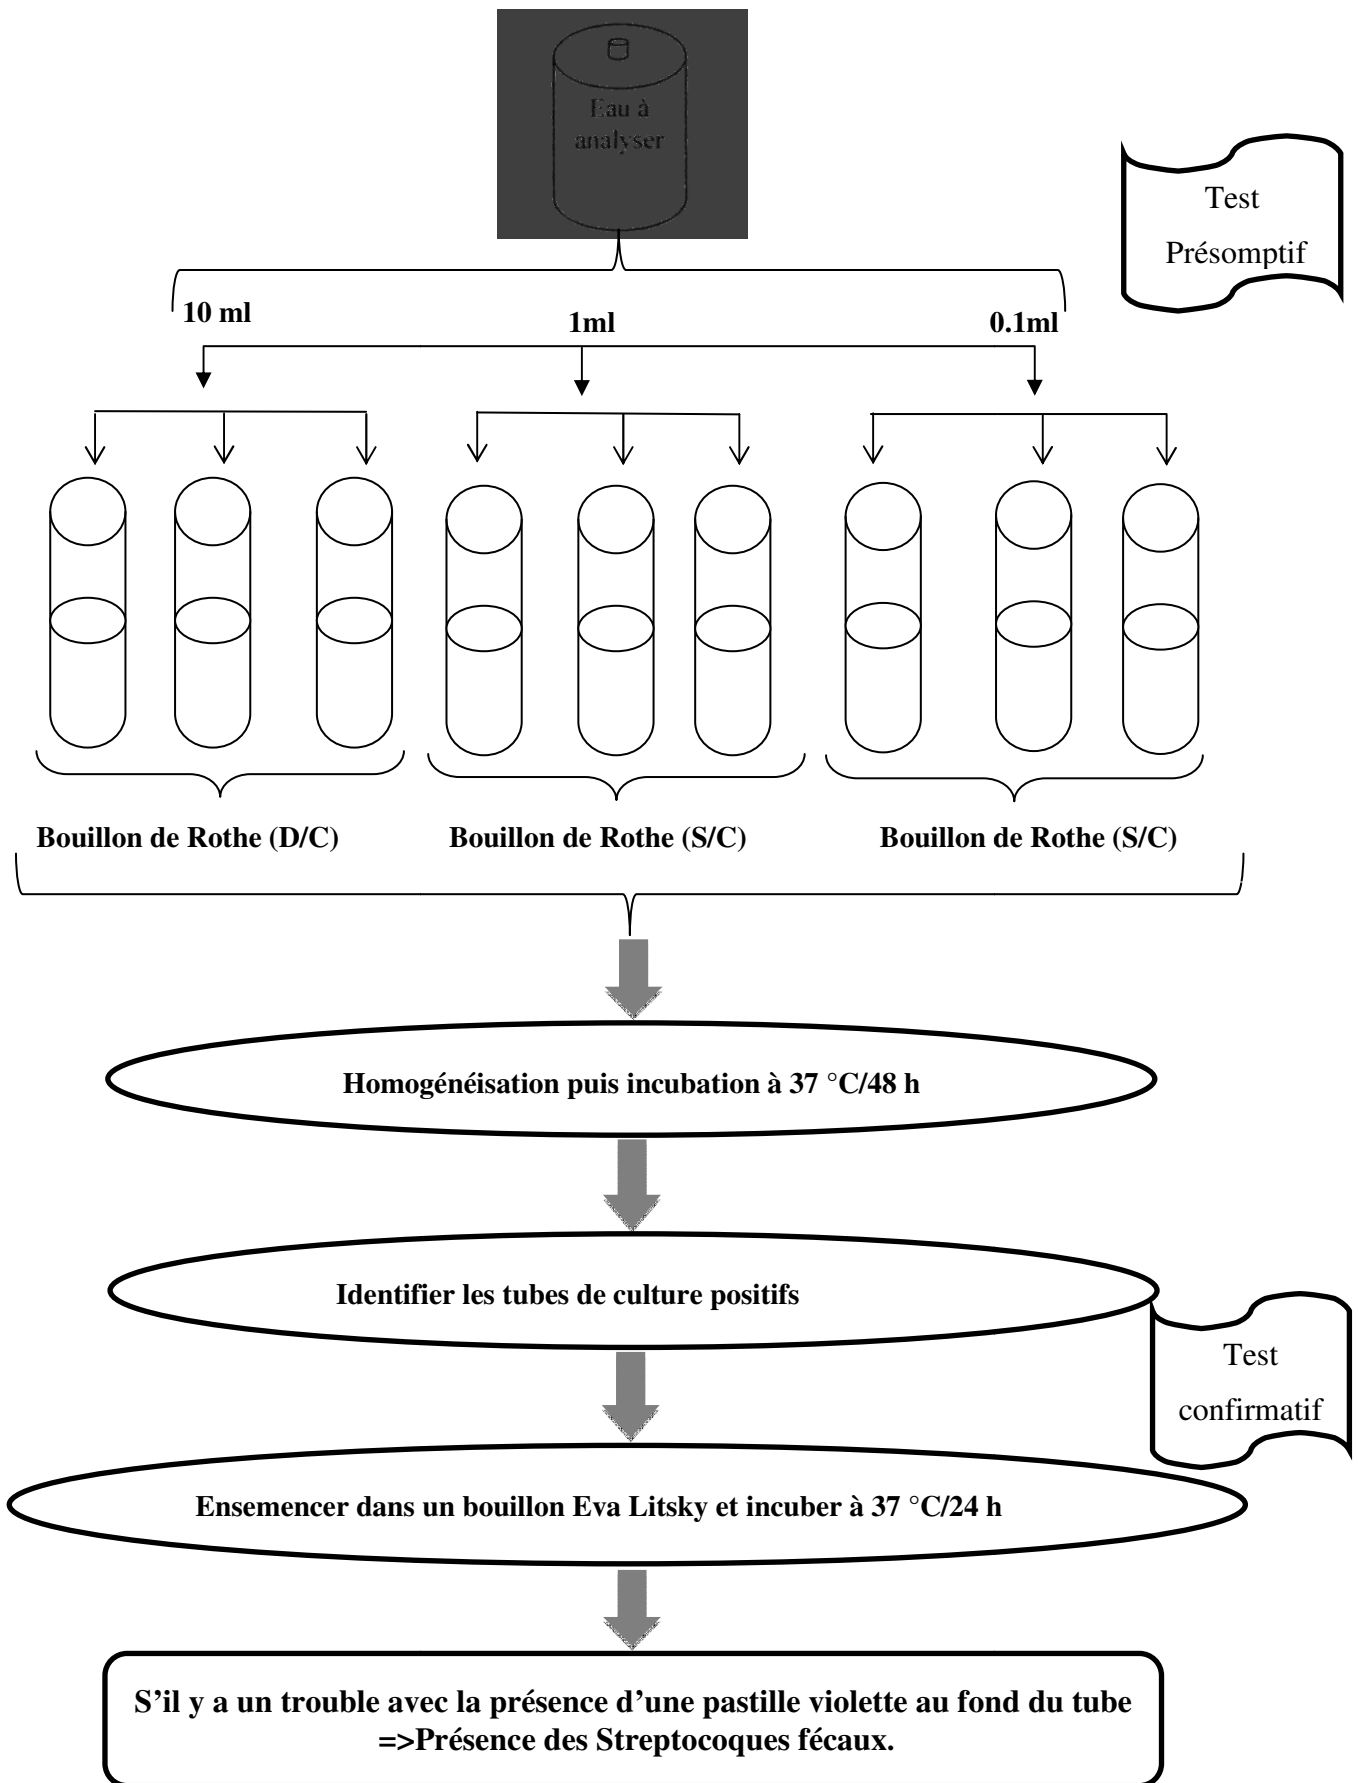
Eau à analyser

Test Présomptif

10 ml

1ml

0.1ml

Bouillon de Rothe (D/C)

Bouillon de Rothe (S/C)

Bouillon de Rothe (S/C)

Homogénéisation puis incubation à 37 °C/48 h

Identifier les tubes de culture positifs

Test confirmatif

Ensemencer dans un bouillon Eva Litsky et incuber à 37 °C/24 h

S'il y a un trouble avec la présence d'une pastille violette au fond du tube =>Présence des Streptocoques fécaux.